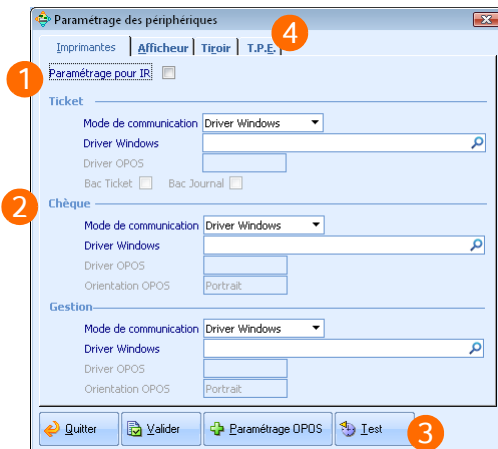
Paramétrage des périphériques

Imprimantes | Afficheur | Tiroir | T.P.E.

4

1

Paramétrage pour IR

Ticket

Mode de communication Driver Windows

Driver Windows

Driver OPOS

Bac Ticket Bac Journal

2

Chèque

Mode de communication Driver Windows

Driver Windows

Driver OPOS

Orientation OPOS Portrait

Gestion

Mode de communication Driver Windows

Driver Windows

Driver OPOS

Orientation OPOS Portrait

Quitter Valider Paramétrage OPOS Test

3